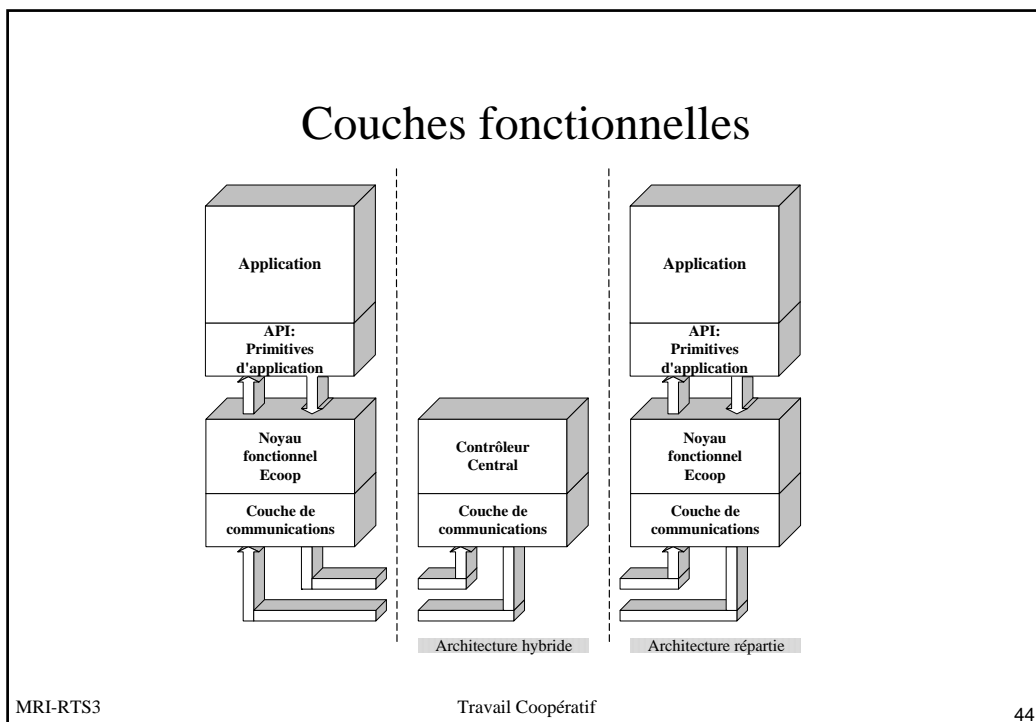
Couches fonctionnelles

Application

API: Primitives d'application

Noyau fonctionnel Ecoop

Couche de communications

Contrôleur Central

Couche de communications

Application

API: Primitives d'application

Noyau fonctionnel Ecoop

Couche de communications

Architecture hybride

Architecture répartie

MRI-RTS3

Travail Coopératif

44